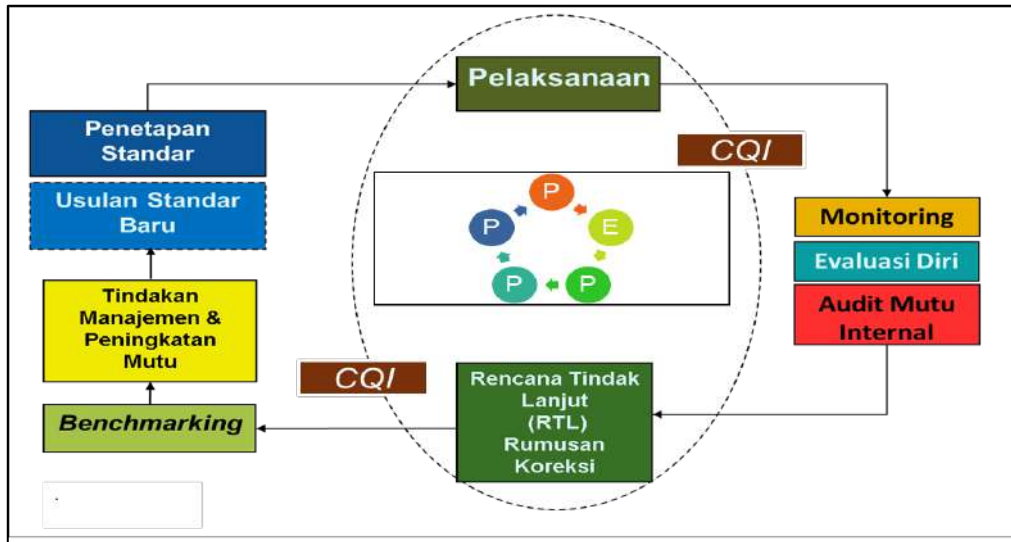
Pelaksanaan

Penetapan Standar

Usulan Standar Baru

Tindakan Manajemen & Peningkatan Mutu

Benchmarking

CQI

P

E

P

P

P

Monitoring

Evaluasi Diri

Audit Mutu Internal

CQI

Rencana Tindak Lanjut (RTL) Rumusan Koreksi